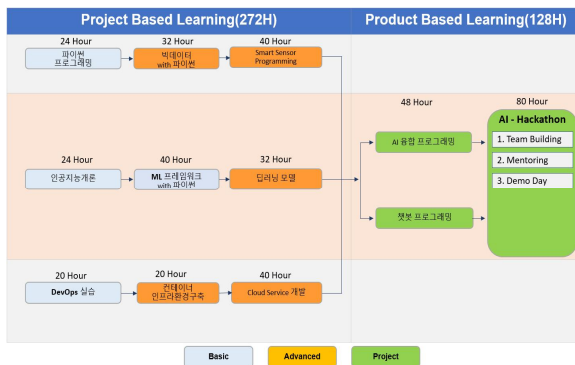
Project Based Learning(272H)

Product Based Learning(128H)

24 Hour
파이썬 프로그래밍

32 Hour
빅데이터 with 파이썬

40 Hour
Smart Sensor Programming

24 Hour
인공지능개론

40 Hour
ML 프레임워크 with 파이썬

32 Hour
딥러닝 모델

20 Hour
DevOps 실습

20 Hour
컨테이너 인프라환경구축

40 Hour
Cloud Service 개발

48 Hour
AI 융합 프로그래밍

챗봇 프로그래밍

80 Hour
AI - Hackathon
1. Team Building
2. Mentoring
3. Demo Day

Basic
Advanced
Project